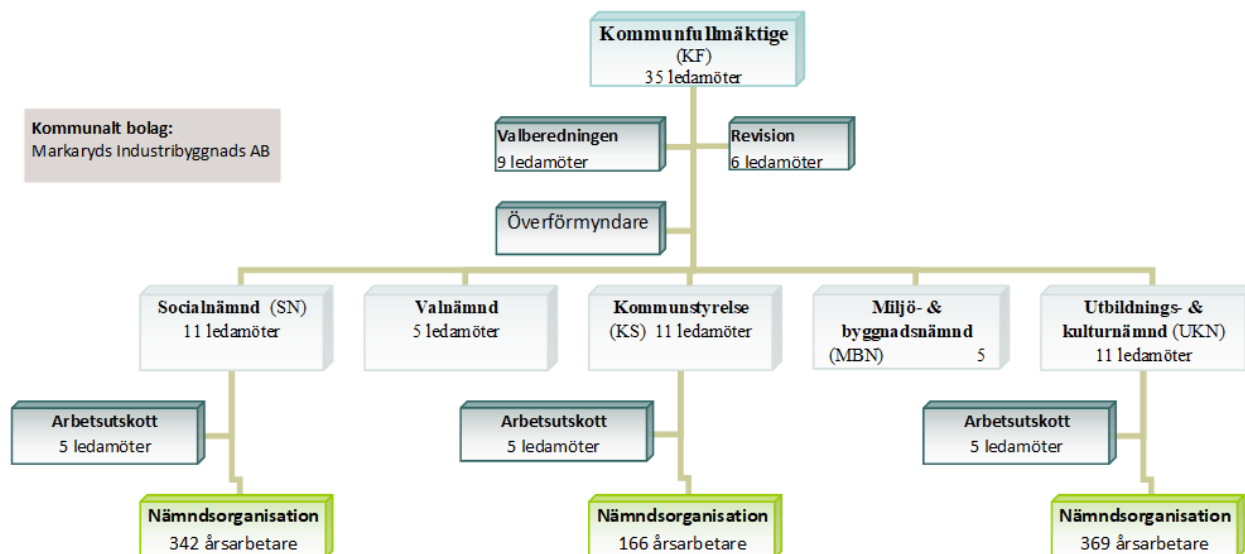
Kommunfullmäktige
(KF)
35 ledamöter

Kommunalt bolag:
Markaryds Industribyggnads AB

Valberedningen
9 ledamöter

Revision
6 ledamöter

Överförmyndare

Socialnämnd (SN)
11 ledamöter

Valnämnd
5 ledamöter

Kommunstyrelse
(KS) 11 ledamöter

Miljö- & byggnadsnämnd
(MBN) 5

Utbildnings- & kulturnämnd (UKN)
11 ledamöter

Arbetsutskott
5 ledamöter

Arbetsutskott
5 ledamöter

Arbetsutskott
5 ledamöter

Nämndsorganisation
342 årsarbetare

Nämndsorganisation
166 årsarbetare

Nämndsorganisation
369 årsarbetare